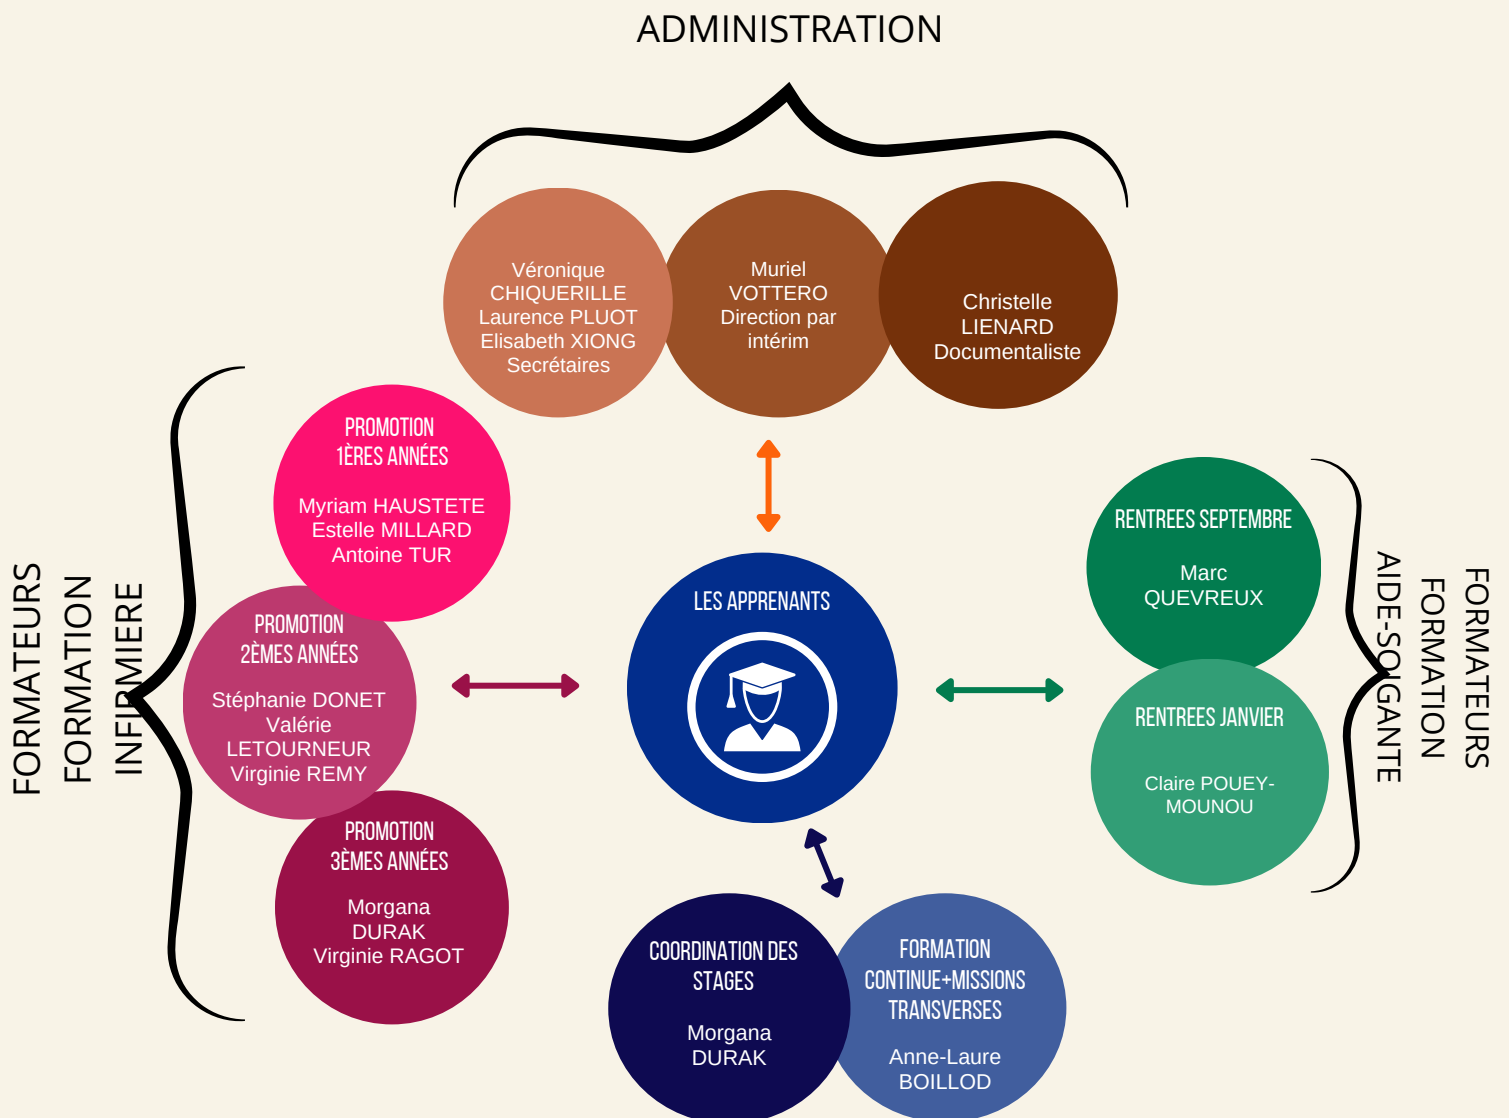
ADMINISTRATION

Véronique CHIQUERILLE
Laurence PLUOT
Elisabeth XIONG
Secrétaires

Muriel VOTTERO
Direction par intérim

Christelle LIENARD
Documentaliste

FORMATEURS FORMATION INFIRMIERE

PROMOTION 1ÈRES ANNÉES

Myriam HAUSTETE
Estelle MILLARD
Antoine TUR

PROMOTION 2ÈMES ANNÉES

Stéphanie DONET
Valérie LETOURNEUR
Virginie REMY

PROMOTION 3ÈMES ANNÉES

Morgana DURAK
Virginie RAGOT

LES APPRENANTS

RENTREES SEPTEMBRE

Marc QUEVREUX

RENTREES JANVIER

Claire POUEY-MOUNOU

FORMATEURS FORMATION AIDE-SOIGNANTE

COORDINATION DES STAGES

Morgana DURAK

FORMATION CONTINUE+MISSIONS TRANSVERSES

Anne-Laure BOILLOD